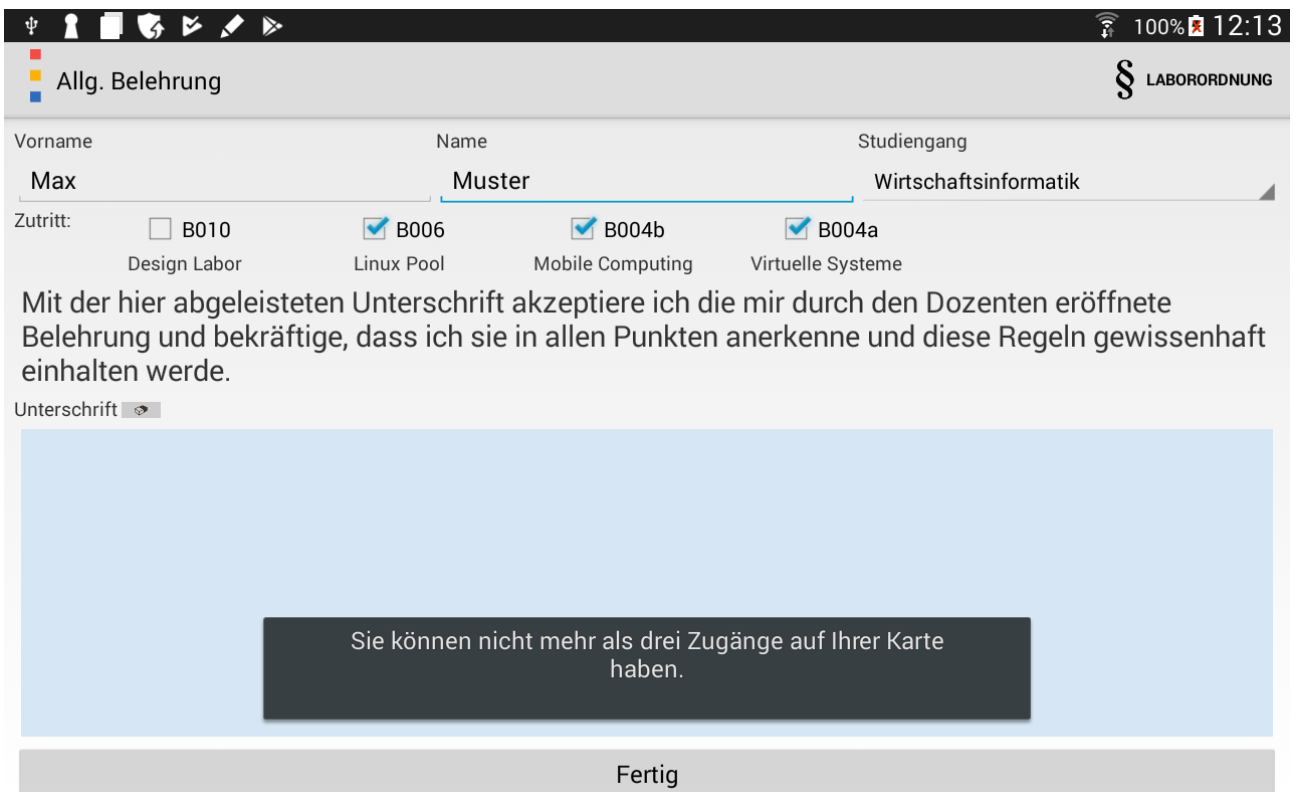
100% 12:13

Allg. Belehrung

§ LABORORDNUNG

Vorname
Max

Name
Muster

Studiengang
Wirtschaftsinformatik

Zutritt:
B010
Design Labor
B006
Linux Pool
B004b
Mobile Computing
B004a
Virtuelle Systeme

Mit der hier abgeleisteten Unterschrift akzeptiere ich die mir durch den Dozenten eröffnete Belehrung und bekräftige, dass ich sie in allen Punkten anerkenne und diese Regeln gewissenhaft einhalten werde.

Unterschrift

Sie können nicht mehr als drei Zugänge auf Ihrer Karte haben.

Fertig